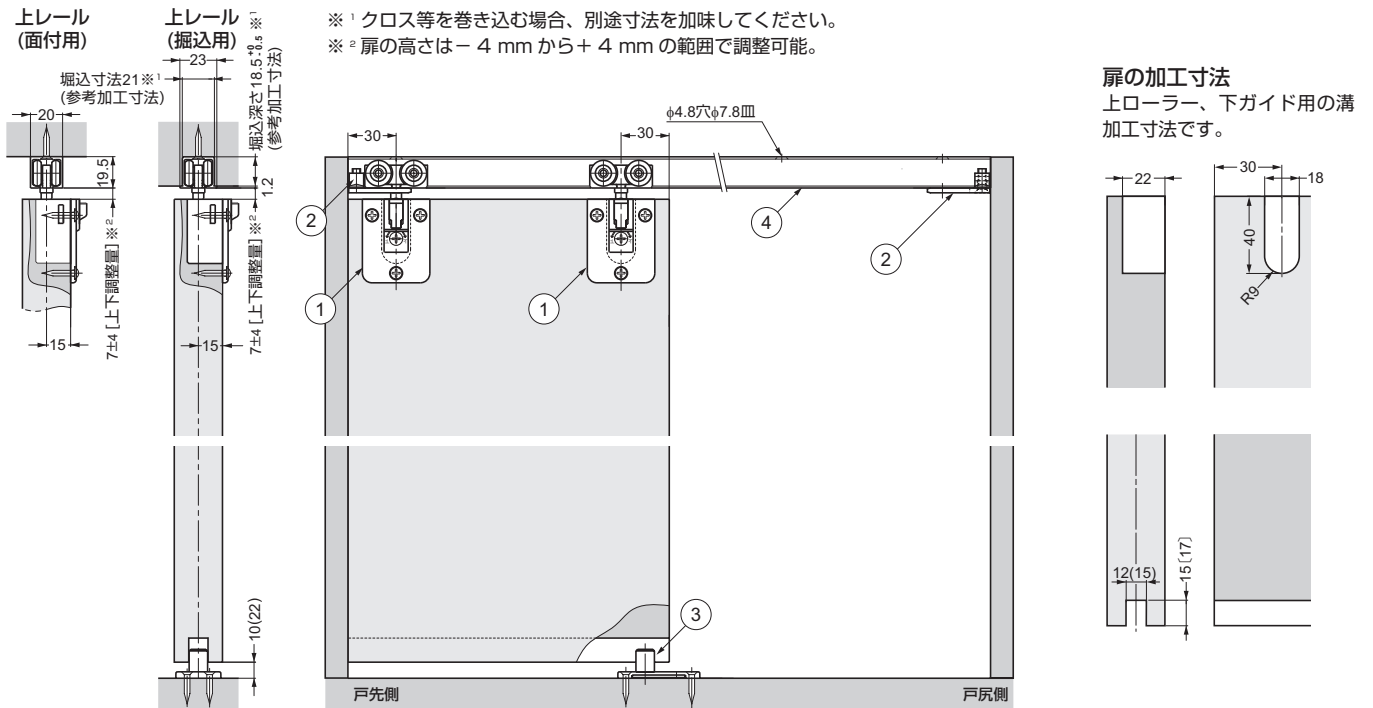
上レール
(面付用)

上レール
(掘込用)

※¹ クロス等を巻き込む場合、別途寸法を加味してください。
※² 扉の高さは－４ mm から＋４ mm の範囲で調整可能。

掘込寸法21※¹
(参考加工寸法)

20

23

掘込深さ18.5$^{+0}_{-0.5}$ ※¹
(参考加工寸法)

19.5

1.2

7±4［上下調整量］※²

7±4［上下調整量］※²

15

15

10(22)

30

30

φ4.8穴φ7.8皿

2

4

2

1

1

3

戸先側

戸尻側

扉の加工寸法
上ローラー、下ガイド用の溝加工寸法です。

22

30

18

40

R9

12(15)

15(17)